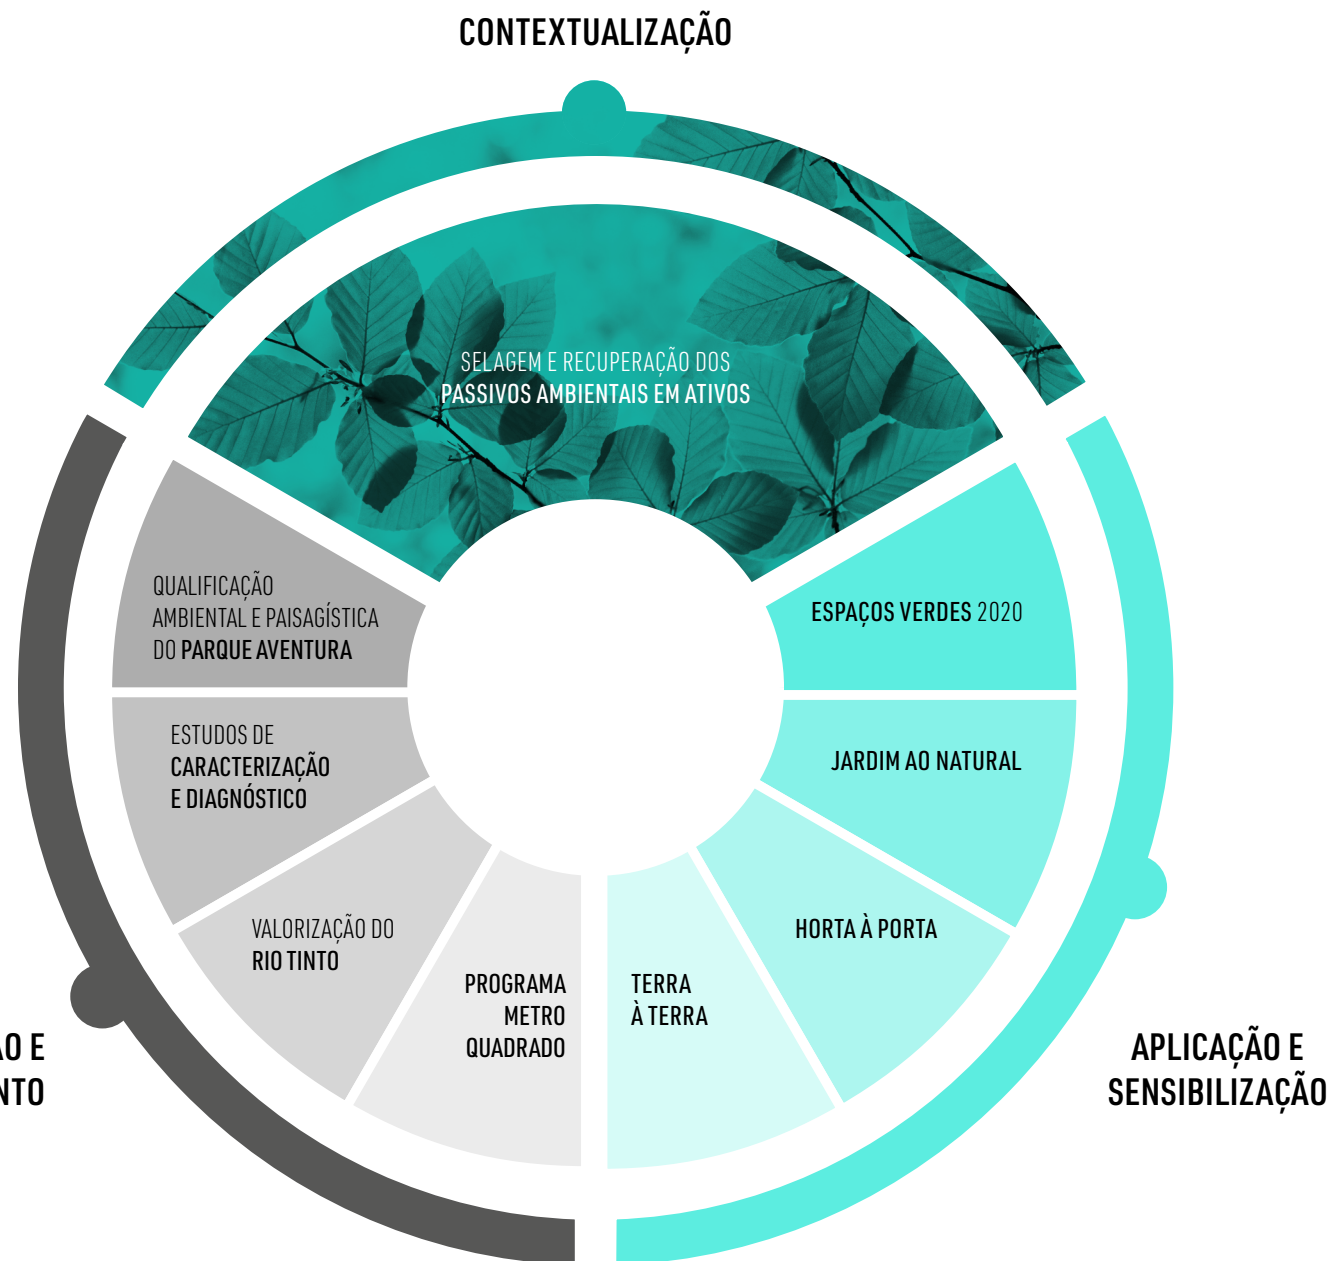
CONTEXTUALIZAÇÃO

SELAGEM E RECUPERAÇÃO DOS PASSIVOS AMBIENTAIS EM ATIVOS

QUALIFICAÇÃO AMBIENTAL E PAISAGÍSTICA DO PARQUE AVENTURA

ESTUDOS DE CARACTERIZAÇÃO E DIAGNÓSTICO

VALORIZAÇÃO DO RIO TINTO

PROGRAMA METRO QUADRADO

TERRA À TERRA

HORTA À PORTA

JARDIM AO NATURAL

ESPAÇOS VERDES 2020

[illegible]ÃO E
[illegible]NTO

APLICAÇÃO E SENSIBILIZAÇÃO